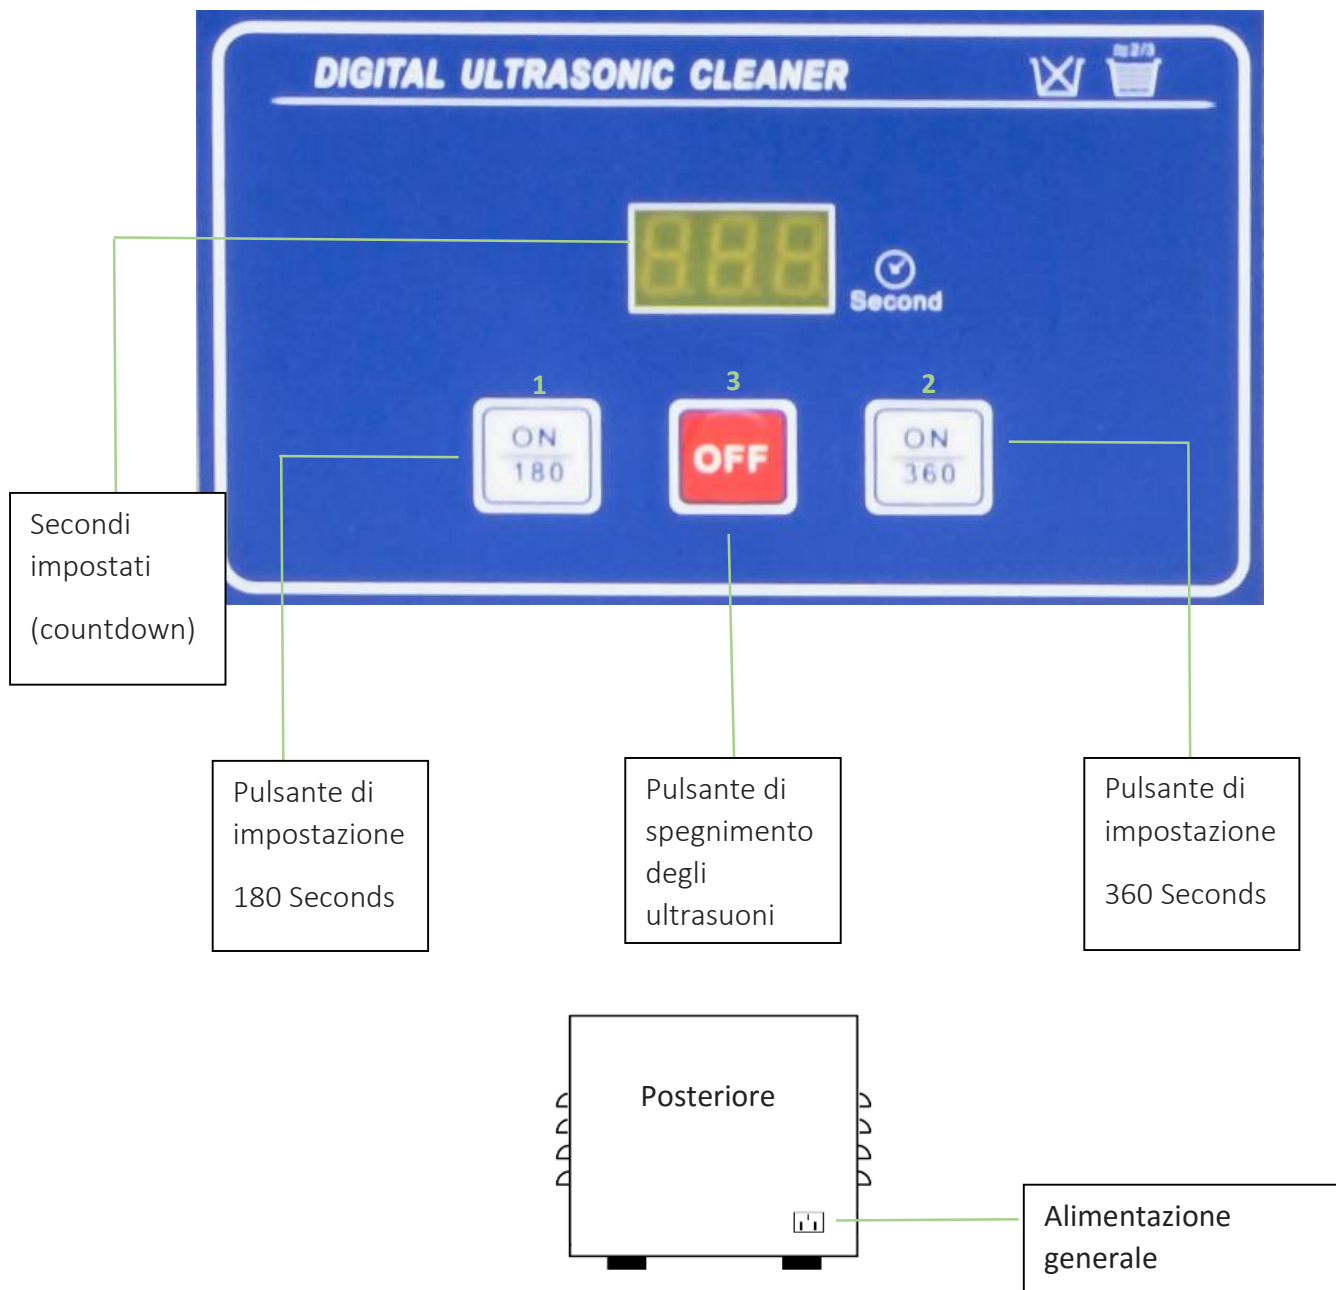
DIGITAL ULTRASONIC CLEANER

888

Second

1

3

2

ON 180

OFF

ON 360

Secondi impostati

(countdown)

Pulsante di impostazione

180 Seconds

Pulsante di spegnimento degli ultrasuoni

Pulsante di impostazione

360 Seconds

Posteriore

Alimentazione generale